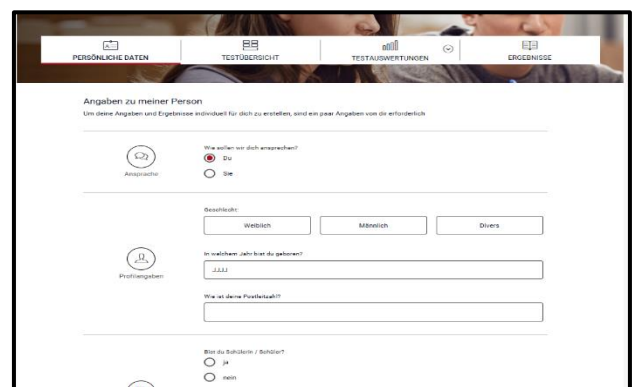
PERSÖNLICHE DATEN

TESTÜBERSICHT

TESTAUSWERTUNGEN

ERGEBNISSE

Angaben zu meiner Person

Um deine Angaben und Ergebnisse individuell für dich zu erstellen, sind ein paar Angaben von dir erforderlich

Ansprache

Wie sollen wir dich ansprechen?

Du

Sie

Profilangaben

Geschlecht:

Weiblich

Männlich

Divers

In welchem Jahr bist du geboren?

JJJJ

Wie ist deine Postleitzahl?

Bist du Schülerin / Schüler?

ja

nein